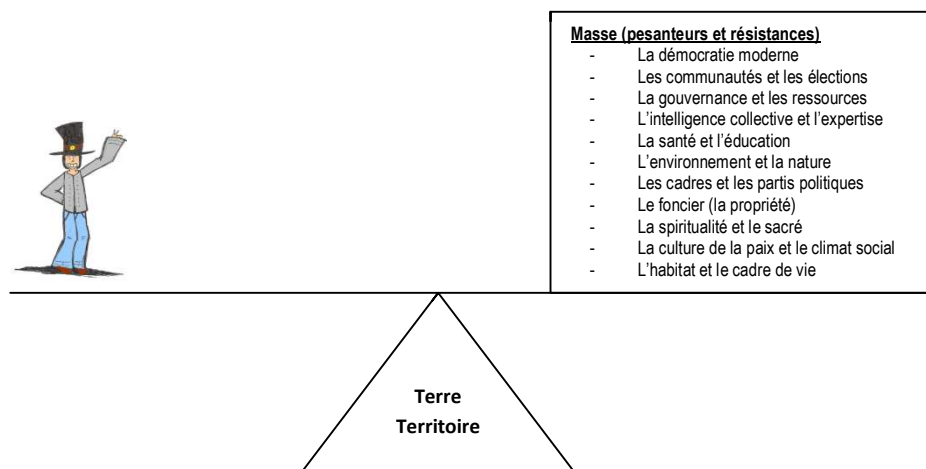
Masse (pesanteurs et résistances)
- La démocratie moderne
- Les communautés et les élections
- La gouvernance et les ressources
- L'intelligence collective et l'expertise
- La santé et l'éducation
- L'environnement et la nature
- Les cadres et les partis politiques
- Le foncier (la propriété)
- La spiritualité et le sacré
- La culture de la paix et le climat social
- L'habitat et le cadre de vie

Terre
Territoire